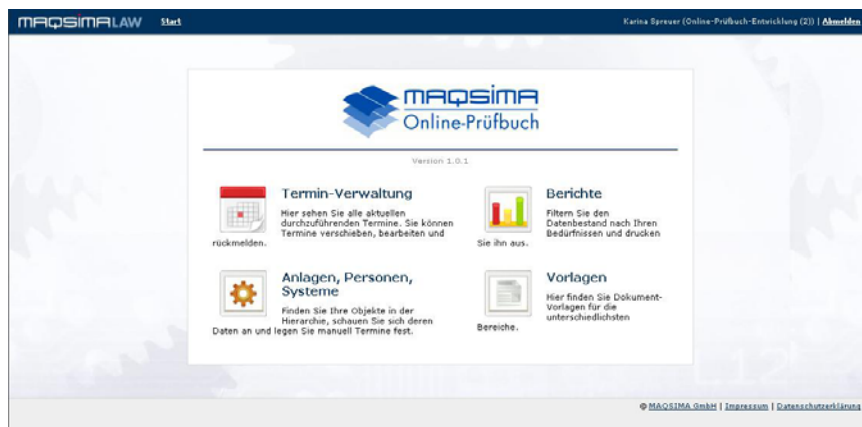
MAQSIMALAW Start

Karina Spreuer (Online-Prüfbuch-Entwicklung (2)) | Abmelden

MAQSIMA
Online-Prüfbuch

Version 1.0.1

Termin-Verwaltung

Hier sehen Sie alle aktuellen durchzuführenden Termine. Sie können Termine verschieben, bearbeiten und rückmelden.

Berichte

Filtern Sie den Datenbestand nach Ihren Bedürfnissen und drucken Sie ihn aus.

Anlagen, Personen, Systeme

Finden Sie Ihre Objekte in der Hierarchie, schauen Sie sich deren Daten an und legen Sie manuell Termine fest.

Vorlagen

Hier finden Sie Dokument-Vorlagen für die unterschiedlichsten Bereiche.

© MAQSIMA GmbH | Impressum | Datenschutzerklärung